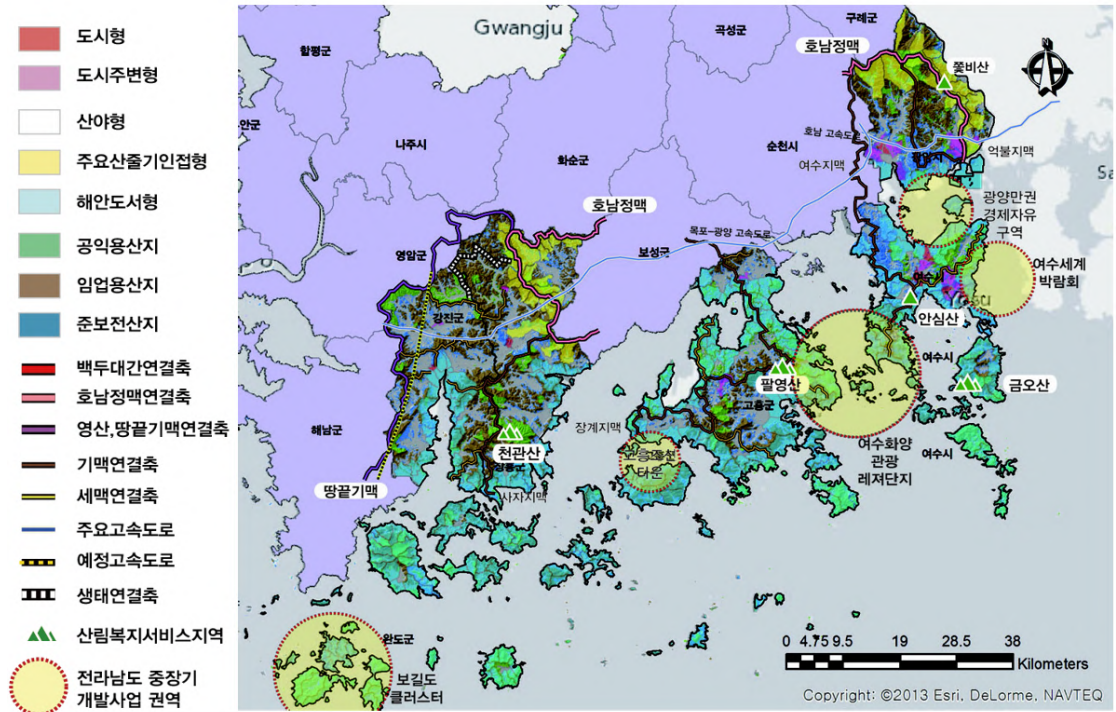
도시형
도시주변형
산야형
주요산줄기인접형
해안도서형
공익용산지
임업용산지
준보전산지
백두대간연결축
호남정맥연결축
영산,땅끝기맥연결축
기맥연결축
세맥연결축
주요고속도로
예정고속도로
생태연결축
산림복지서비스지역
전라남도 중장기 개발사업 권역

Gwangju
함평군
곡성군
구례군
호남정맥
쫓비산
안군
나주시
화순군
순천시
호남 고속도로
여수지맥
억불지맥
광양시
광양만권 경제자유 구역
호남정맥
목포-광양 고속도로
보성군
영암군
강진군
여수시
여수세계 박람회
안심산
팔영산
고흥군
여수시
금오산
해남군
장계지맥
천관산
장흥군
고흥우주 타운
여수화양 관광 레저단지
여수시
땅끝기맥
사자지맥
완도군
보길도 클러스터
0 4.75 9.5 19 28.5 38
Kilometers
Copyright: ©2013 Esri, DeLorme, NAVTEQ